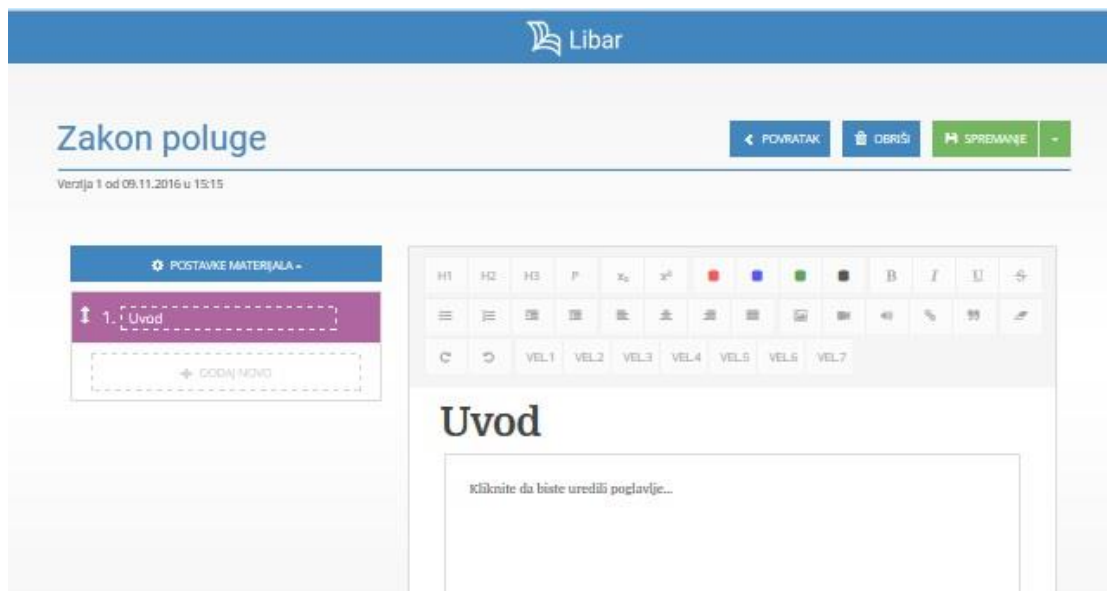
Libar

Zakon poluge

POVRATAK OBRIŠI SPREMANJE

Verzija 1 od 09.11.2016 u 15:15

POSTAVKE MATERIJALA

1. Uvod

DODAJ NOVO

H1 H2 H3 P $x_2$ $x^2$ B I U S

VEL1 VEL2 VEL3 VEL4 VEL5 VEL6 VEL7

Uvod

Kliknite da biste uredili poglavlje...